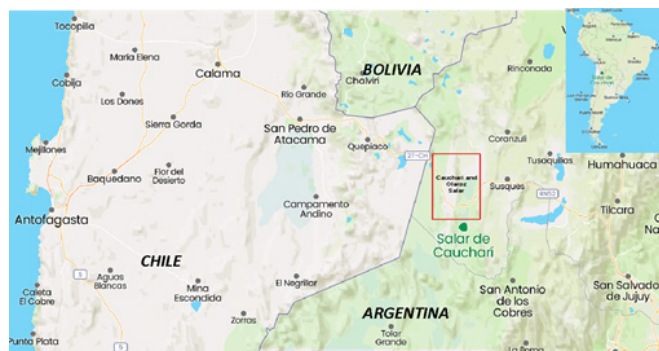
Tocopilla
Maria Elena
Calama
BOLIVIA
Chalvin
Rinconada
Cobija
Los Dones
Rio Grande
Sierra Gorda
San Pedro de Atacama
Quepiaco
Coranzuli
Humahuaca
Mejillones
Baquedano
Flor del Desierto
Cauchari and Olaroz Salar
Tusaquillas
Susques
Tilcara
Antofagasta
Campamento Andino
Salar de Cauchari
CHILE
Aguas Blancas
Mina Escondida
El Negrillo
San Antonio de los Cobres
San Salvador de Jujuy
Caleta El Cobre
Zorras
ARGENTINA
Punta Plata
Tolar Grande